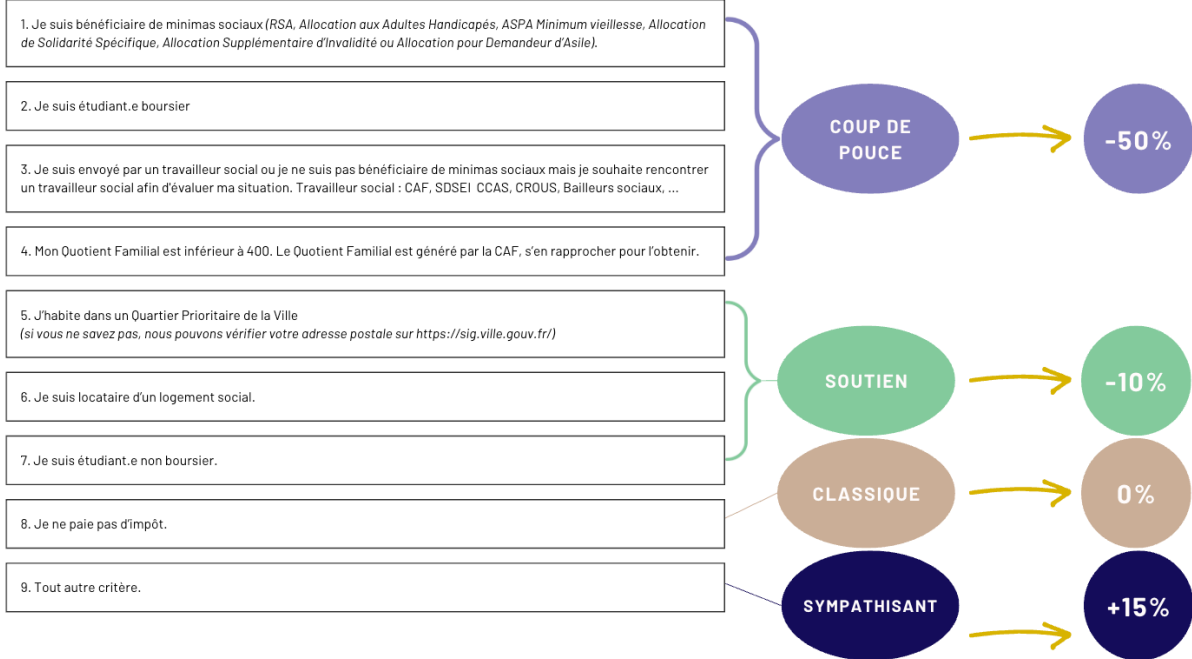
1. Je suis bénéficiaire de minimas sociaux (RSA, Allocation aux Adultes Handicapés, ASPA Minimum vieillesse, Allocation de Solidarité Spécifique, Allocation Supplémentaire d'Invalidité ou Allocation pour Demandeur d'Asile).

2. Je suis étudiant.e boursier

3. Je suis envoyé par un travailleur social ou je ne suis pas bénéficiaire de minimas sociaux mais je souhaite rencontrer un travailleur social afin d'évaluer ma situation. Travailleur social : CAF, SDSEI CCAS, CROUS, Bailleurs sociaux, ...

4. Mon Quotient Familial est inférieur à 400. Le Quotient Familial est généré par la CAF, s'en rapprocher pour l'obtenir.

COUP DE POUCE

-50%

5. J'habite dans un Quartier Prioritaire de la Ville
(si vous ne savez pas, nous pouvons vérifier votre adresse postale sur https://sig.ville.gouv.fr/)

6. Je suis locataire d'un logement social.

7. Je suis étudiant.e non boursier.

SOUTIEN

-10%

8. Je ne paie pas d'impôt.

CLASSIQUE

0%

9. Tout autre critère.

SYMPATHISANT

+15%